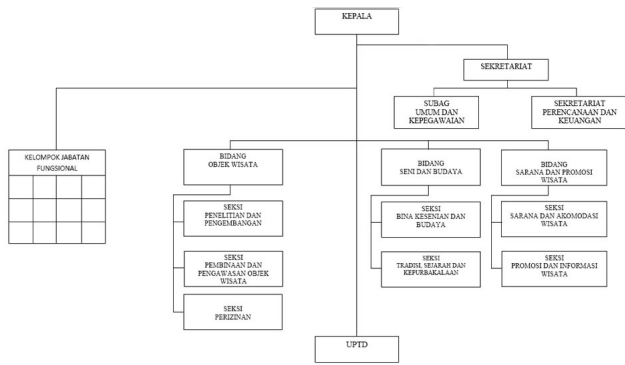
KEPALA

SEKRETARIAT

SUBAG UMUM DAN KEPEGAWAIAN

SEKRETARIAT PERENCANAAN DAN KEUANGAN

KELOMPOK JABATAN FUNGSIONAL

BIDANG OBJEK WISATA

SEKSI PENELITIAN DAN PENGEMBANGAN

SEKSI PEMBINAAN DAN PENGAWASAN OBJEK WISATA

SEKSI PERIZINAN

BIDANG SENI DAN BUDAYA

SEKSI BINA KESENIAN DAN BUDAYA

SEKSI TRADISI, SEJARAH DAN KEPURBAKALAAN

BIDANG SARANA DAN PROMOSI WISATA

SEKSI SARANA DAN AKOMODASI WISATA

SEKSI PROMOSI DAN INFORMASI WISATA

UPTD